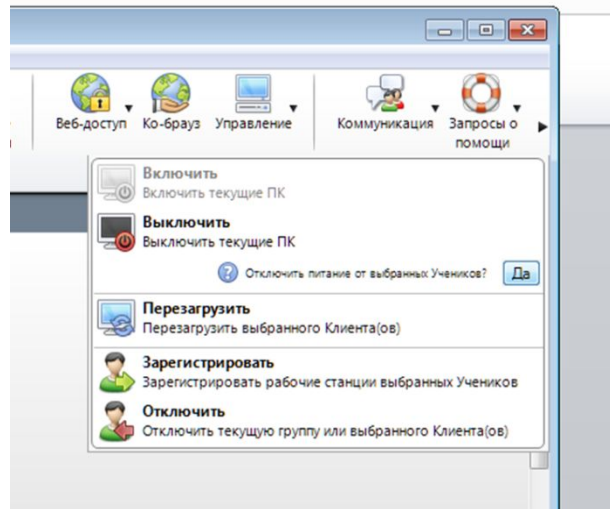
Веб-доступ Ко-брауз Управление Коммуникация Запросы о помощи

Включить
Включить текущие ПК

Выключить
Выключить текущие ПК

Отключить питание от выбранных Учеников? Да

Перезагрузить
Перезагрузить выбранного Клиента(ов)

Зарегистрировать
Зарегистрировать рабочие станции выбранных Учеников

Отключить
Отключить текущую группу или выбранного Клиента(ов)